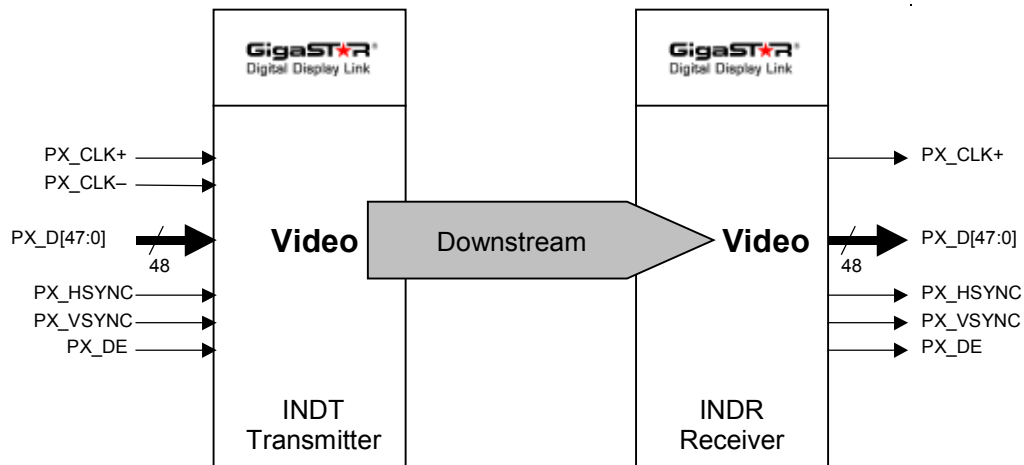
GigaSTAR®
Digital Display Link

GigaSTAR®
Digital Display Link

PX_CLK+
PX_CLK–
PX_D[47:0]
48
PX_HSYNC
PX_VSYNC
PX_DE

Video

Downstream

Video

PX_CLK+
PX_D[47:0]
48
PX_HSYNC
PX_VSYNC
PX_DE

INDT
Transmitter

INDR
Receiver